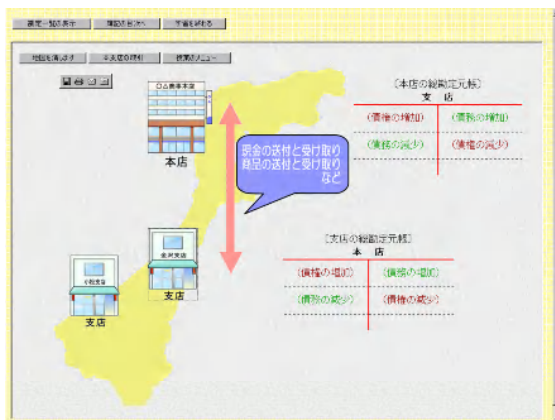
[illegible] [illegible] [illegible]

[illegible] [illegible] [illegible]

〔本店の総勘定元帳〕
支　店

| | |
|---|---|
| (債権の増加) | (債務の増加) |
| (債務の減少) | (債権の減少) |

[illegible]

本店

現金の送付と受け取り
商品の送付と受け取り
など

〔支店の総勘定元帳〕
本　店

| | |
|---|---|
| (債権の増加) | (債務の増加) |
| (債務の減少) | (債権の減少) |

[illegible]

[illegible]

支店

支店